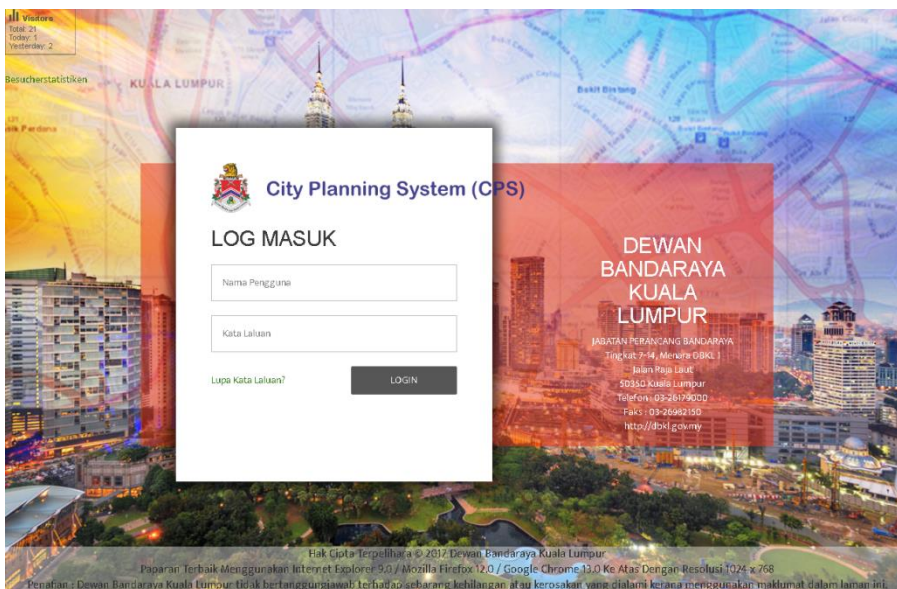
Visitors
Total: 21
Today: 1
Yesterday: 2

Besucherstatistiken

KUALA LUMPUR

Bukit Bintang

City Planning System (CPS)

LOG MASUK

Nama Pengguna

Kata Laluan

Lupa Kata Laluan?

LOGIN

DEWAN BANDARAYA KUALA LUMPUR

JABATAN PERANCANG BANDARAYA
Tingkat 7-14, Menara DBKL 1
Jalan Raja Laut
50350 Kuala Lumpur
Telefon : 03-26179000
Faks : 03-26982150
http://dbkl.gov.my

Hak Cipta Terpelihara © 2017 Dewan Bandaraya Kuala Lumpur
Paparan Terbaik Menggunakan Internet Explorer 9.0 / Mozilla Firefox 12.0 / Google Chrome 13.0 Ke Atas Dengan Resolusi 1024 x 768
Penafian : Dewan Bandaraya Kuala Lumpur tidak bertanggungjawab terhadap sebarang kehilangan atau kerosakan yang dialami kerana menggunakan maklumat dalam laman ini.